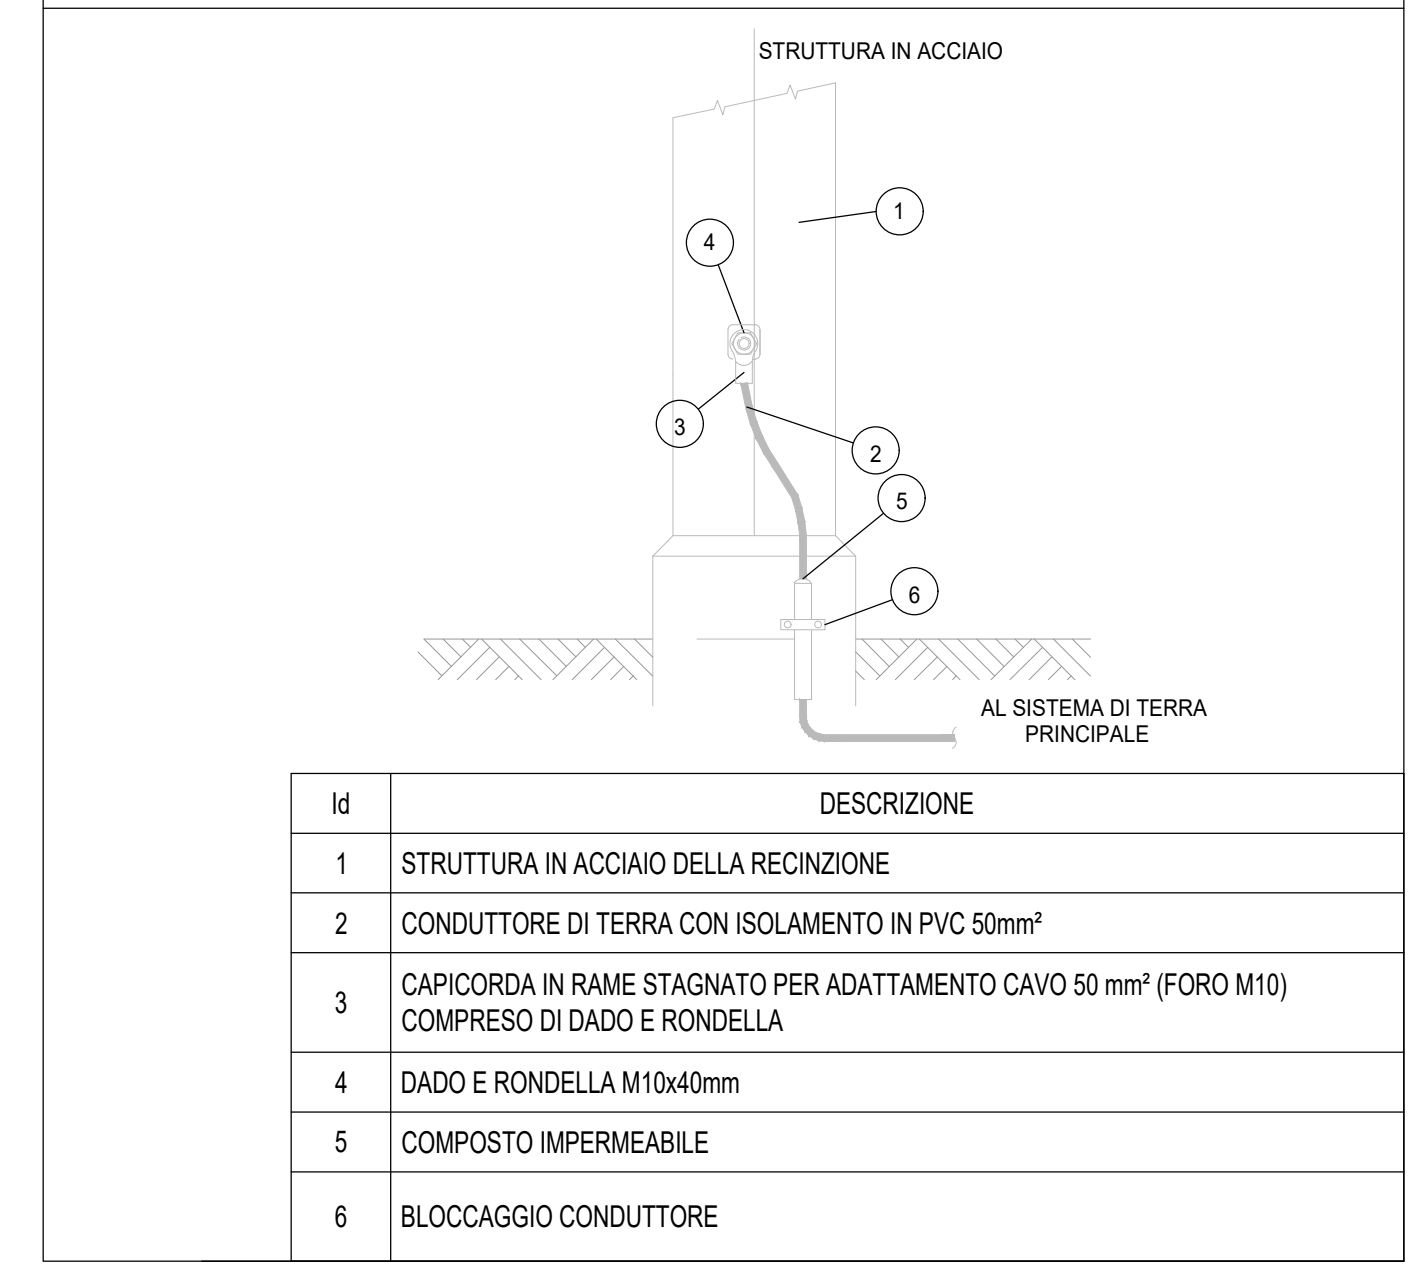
STRUTTURA IN ACCIAIO

1

4

3

2

5

6

AL SISTEMA DI TERRA PRINCIPALE

| Id | DESCRIZIONE |
|---|---|
| 1 | STRUTTURA IN ACCIAIO DELLA RECINZIONE |
| 2 | CONDUTTORE DI TERRA CON ISOLAMENTO IN PVC 50mm² |
| 3 | CAPICORDA IN RAME STAGNATO PER ADATTAMENTO CAVO 50 mm² (FORO M10) COMPRESO DI DADO E RONDELLA |
| 4 | DADO E RONDELLA M10x40mm |
| 5 | COMPOSTO IMPERMEABILE |
| 6 | BLOCCAGGIO CONDUTTORE |